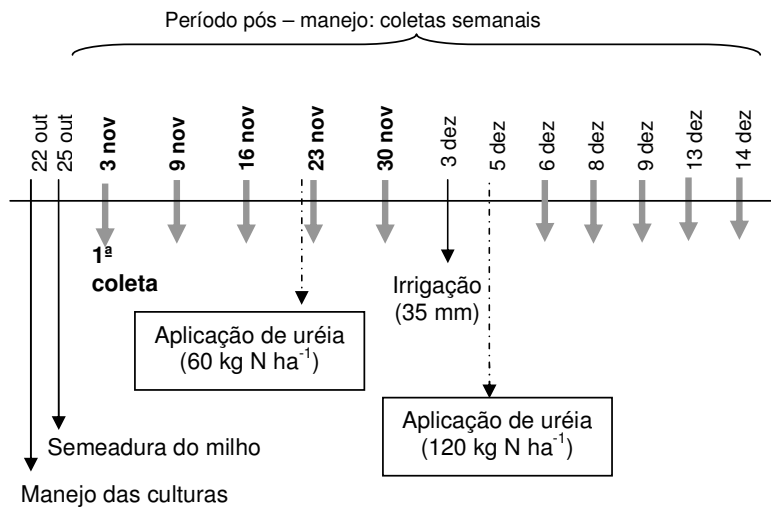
Período pós – manejo: coletas semanais

22 out
25 out
3 nov
9 nov
16 nov
23 nov
30 nov
3 dez
5 dez
6 dez
8 dez
9 dez
13 dez
14 dez

1ª coleta

Irrigação (35 mm)

Aplicação de uréia (60 kg N ha$^{-1}$)

Aplicação de uréia (120 kg N ha$^{-1}$)

Semeadura do milho

Manejo das culturas